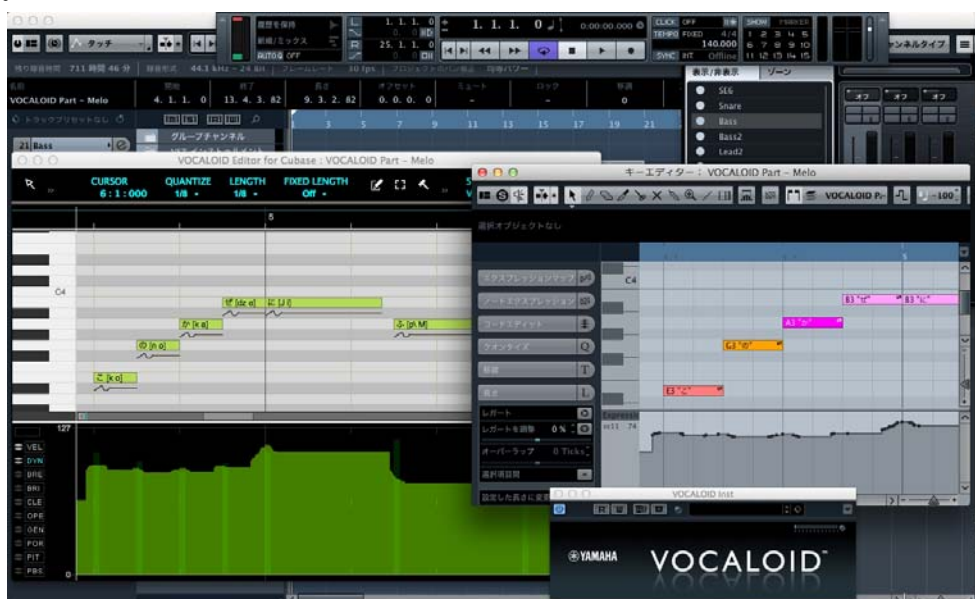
タッチ

履歴を保持
新規/ミックス
AUTO Q OFF

1. 1. 1. 0
25. 1. 1. 0

1. 1. 1. 0
0:00:00.000

CLICK OFF
TEMPO FIXED 4/4 140.000
SYNC INT Offline

SHOW MARKER
1 2 3 4 5
6 7 8 9 10
11 12 13 14 15

ャンネルタイプ

残り録音時間 711 時間 46 分 録音形式 44.1 kHz - 24 bit フレームレート 30 fps プロジェクトのパン則は 均等パワー

名前 開始 終了 長さ オフセット ミュート ロック 移調
VOCALOID Part - Melo 4. 1. 1. 0 13. 4. 3. 82 9. 3. 2. 82 0. 0. 0. 0 - - 0

トラックプリセットなし

21 Bass

グループチャンネル

3 5 7 9 11 13 15 17 19 21

表示/非表示 ゾーン
SE6
Snare
Bass
Bass2
Lead2

オフ オフ オフ

VOCALOID Editor for Cubase : VOCALOID Part - Melo
CURSOR 6 : 1 : 000
QUANTIZE 1/8
LENGTH 1/8
FIXED LENGTH Off

5
C4
ぜ [dz e]
に [J i]
か [k a]
ふ [p\ M]
の [n o]
こ [k o]

127
VEL
DYN
BRE
BRI
CLE
OPE
GEN
POR
PIT
PBS
0

キーエディター : VOCALOID Part - Melo
VOCALOID P
-100

選択オブジェクトなし

エクスプレッションマップ
ノートエクスプレッション
コードエディット
クオンタイズ
移調
長さ
レガート
レガートを調整 0 %
オーバーラップ 0 Ticks
選択項目間
設定した長さに変更

C4
B3 "ri"
B3 "ri"
A3 "zi"
G3 "ri"
E3 "こ"

Expressi
cc11 74

VOCALOID Inst

YAMAHA
VOCALOID